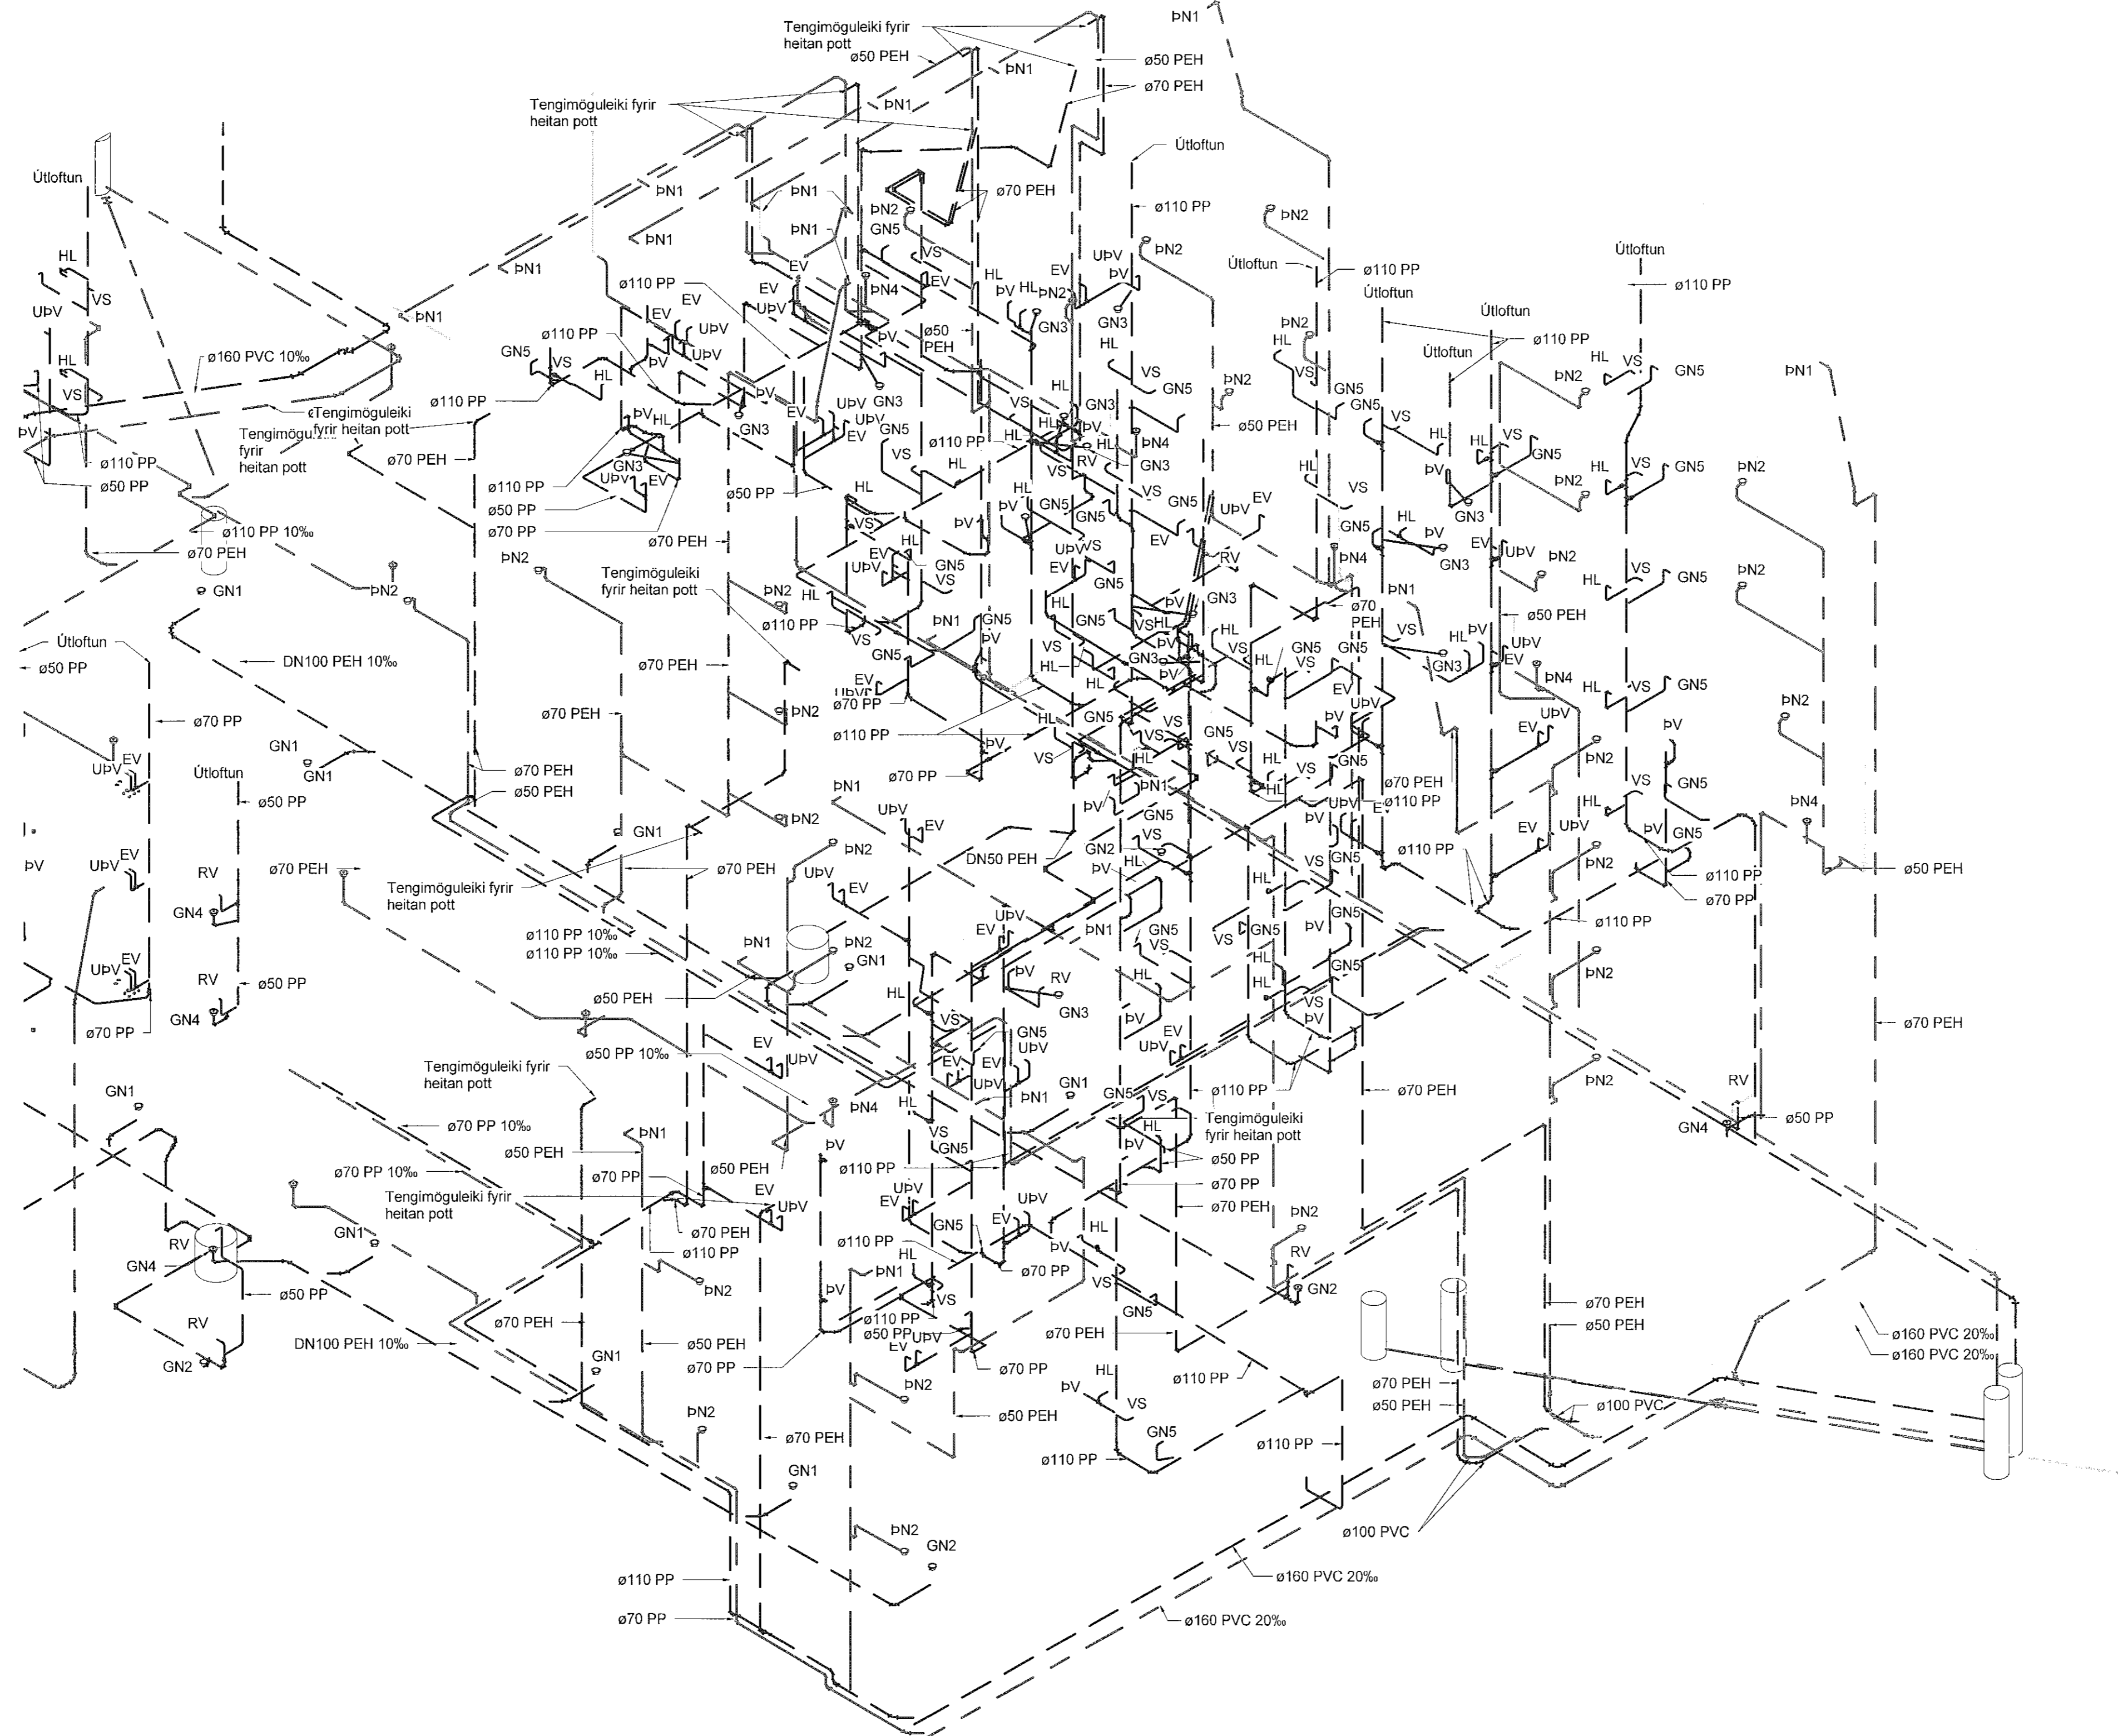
Tengimöguleiki fyrir heitan pott
ø50 PEH
ÞN1
ÞN1
ø50 PEH
ø70 PEH
Tengimöguleiki fyrir heitan pott
ÞN1
Útloftun
Útloftun
ÞN1
ÞN1
ø70 PEH
ø110 PP
ÞN2
ÞN1
ÞN2
ÞN1
GN5
ÞN2
HL
ÞN1
EV
VS
UÞV
EV
ÞV
Útloftun
ø110 PP
ÞN1
ø110 PP
EV
ÞN4
HL
EV
HL
ÞV
ÞN2
GN3
GN3
Útloftun
UÞV
EV
UÞV
ø50 PEH
Útloftun
Útloftun
ø110 PP
ÞN1
ÞV
ÞN2
HL
ø110 PP
VS
GN5
GN5
ø160 PVC 10‰
HL
VS
ÞV
ÞV
HL
UÞV
UÞV
VS
GN5
ÞN2
HL
ø110 PP
GN5
ÞV
Tengimöguleiki fyrir heitan pott
UÞV
EV
GN3
GN3
VS
ø50 PEH
ÞN4
Tengimöguleiki fyrir heitan pott
ø70 PEH
ø110 PP
ø50 PP
ø110 PP
ø50 PP
ø70 PP
ø110 PP 10‰
ø70 PEH
GN1
ÞN2
GN3
UÞV
EV
ø70 PEH
ÞN2
ÞN2
Tengimöguleiki fyrir heitan pott
ø110 PP
ø70 PEH
ø50 PP
Útloftun
DN100 PEH 10‰
ø70 PP
GN1
GN1
Útloftun
ø50 PP
UÞV
EV
ø70 PEH
ø50 PEH
ø70 PP
ø70 PEH
ÞV
UÞV
EV
RV
GN4
UÞV
EV
RV
GN4
ø50 PP
ø70 PP
Tengimöguleiki fyrir heitan pott
ø110 PP 10‰
ø110 PP 10‰
ø50 PEH
ø50 PP 10‰
Tengimöguleiki fyrir heitan pott
ø70 PP 10‰
ø50 PEH
ø70 PP 10‰
Tengimöguleiki fyrir heitan pott
GN1
RV
GN4
GN1
ø50 PP
RV
GN2
DN100 PEH 10‰
ø70 PEH
ø50 PEH
ø70 PP
GN1
ÞN2
ø70 PEH
GN1
ÞN2
GN2
ø110 PP
ø70 PP
ø160 PVC 20‰
ø160 PVC 20‰
ø100 PVC
ø100 PVC
ø70 PEH
ø50 PEH
ø110 PP
ø110 PP
ø70 PEH
ø50 PEH
ø160 PVC 20‰
ø160 PVC 20‰
DN50 PEH
ø70 PEH
ø110 PP
ø110 PP
ø110 PP
ø70 PP
ø50 PEH
ø70 PEH
ø70 PEH
ø50 PP
RV
GN4
ø50 PP
Tengimöguleiki fyrir heitan pott
ø50 PP
ø70 PP
ø70 PEH
ø110 PP
ø70 PP
ø110 PP
ø50 PP
ø70 PP
ø50 PEH
ø110 PP
ø70 PEH
ø110 PP
GN2
RV
ÞN2
ÞN4
ÞN2
ÞN2
ÞN2
ÞN2
ÞN2
ÞN2
ÞN1